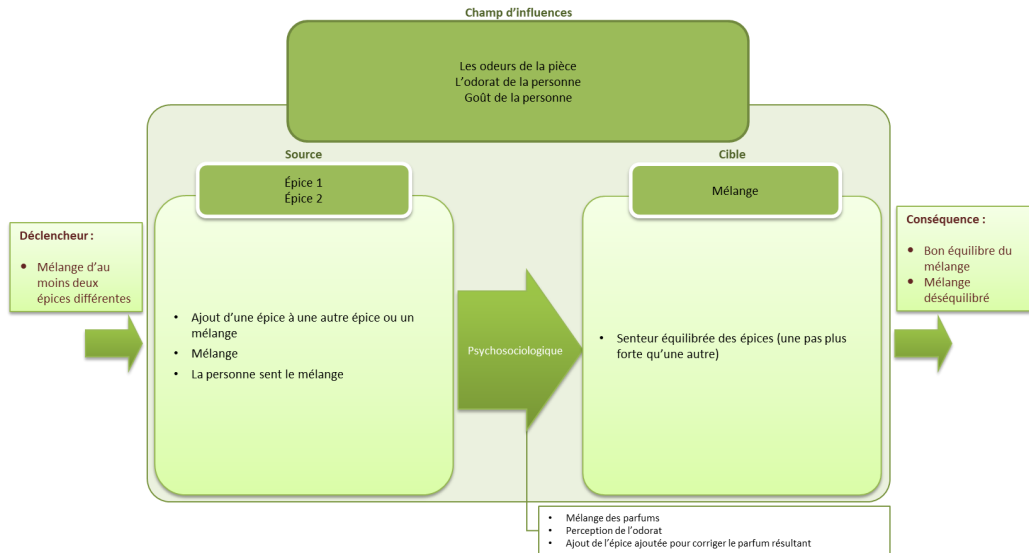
Champ d'influences

Les odeurs de la pièce
L'odorat de la personne
Goût de la personne

Source

Épice 1
Épice 2

Cible

Mélange

Déclencheur :

• Mélange d'au moins deux épices différentes

• Ajout d'une épice à une autre épice ou un mélange
• Mélange
• La personne sent le mélange

Psychosociologique

• Senteur équilibrée des épices (une pas plus forte qu'une autre)

Conséquence :

• Bon équilibre du mélange
• Mélange déséquilibré

• Mélange des parfums
• Perception de l'odorat
• Ajout de l'épice ajoutée pour corriger le parfum résultant